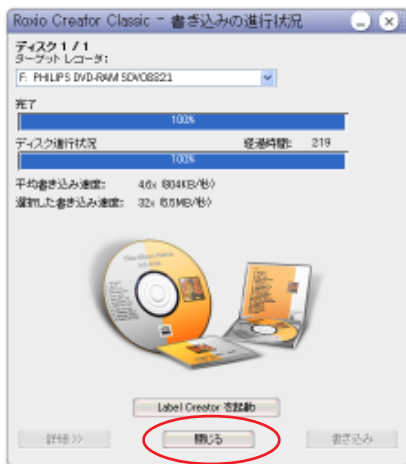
Roxio Creator Classic - 書き込みの進行状況

ディスク 1 / 1
ターゲット レコーダ:
F: PHILIPS DVD-RAM SDVO8821

完了
100%

ディスク進行状況
経過時間: 219
100%

平均書き込み速度: 4.6x (604KB/秒)
選択した書き込み速度: 32x (5.5MB/秒)

Label Creator を起動

詳細 >>
閉じる
書き込み